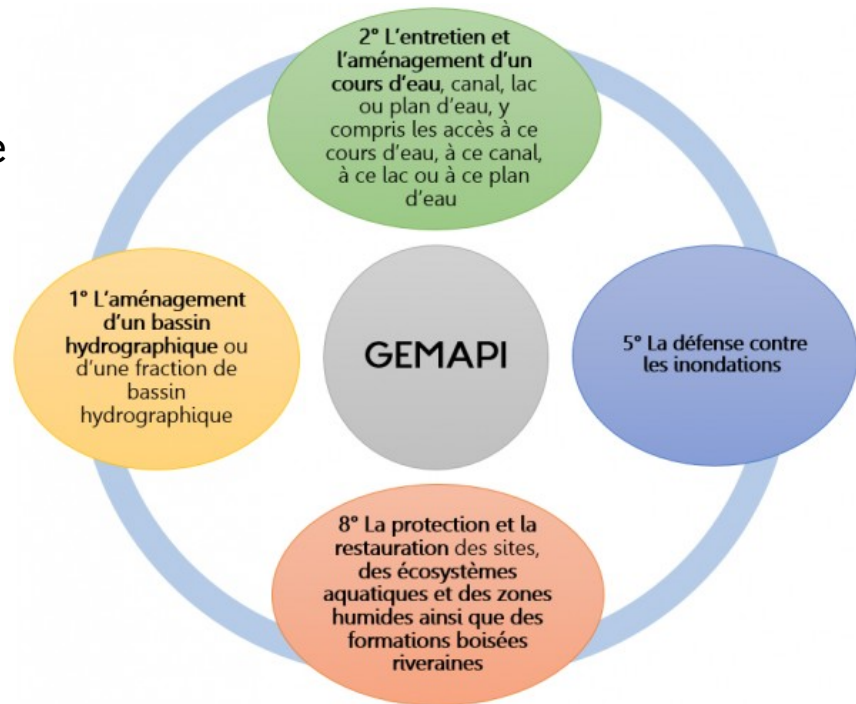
e

2° L'entretien et l'aménagement d'un cours d'eau, canal, lac ou plan d'eau, y compris les accès à ce cours d'eau, à ce canal, à ce lac ou à ce plan d'eau

1° L'aménagement d'un bassin hydrographique ou d'une fraction de bassin hydrographique

GEMAPI

5° La défense contre les inondations

8° La protection et la restauration des sites, des écosystèmes aquatiques et des zones humides ainsi que des formations boisées riveraines